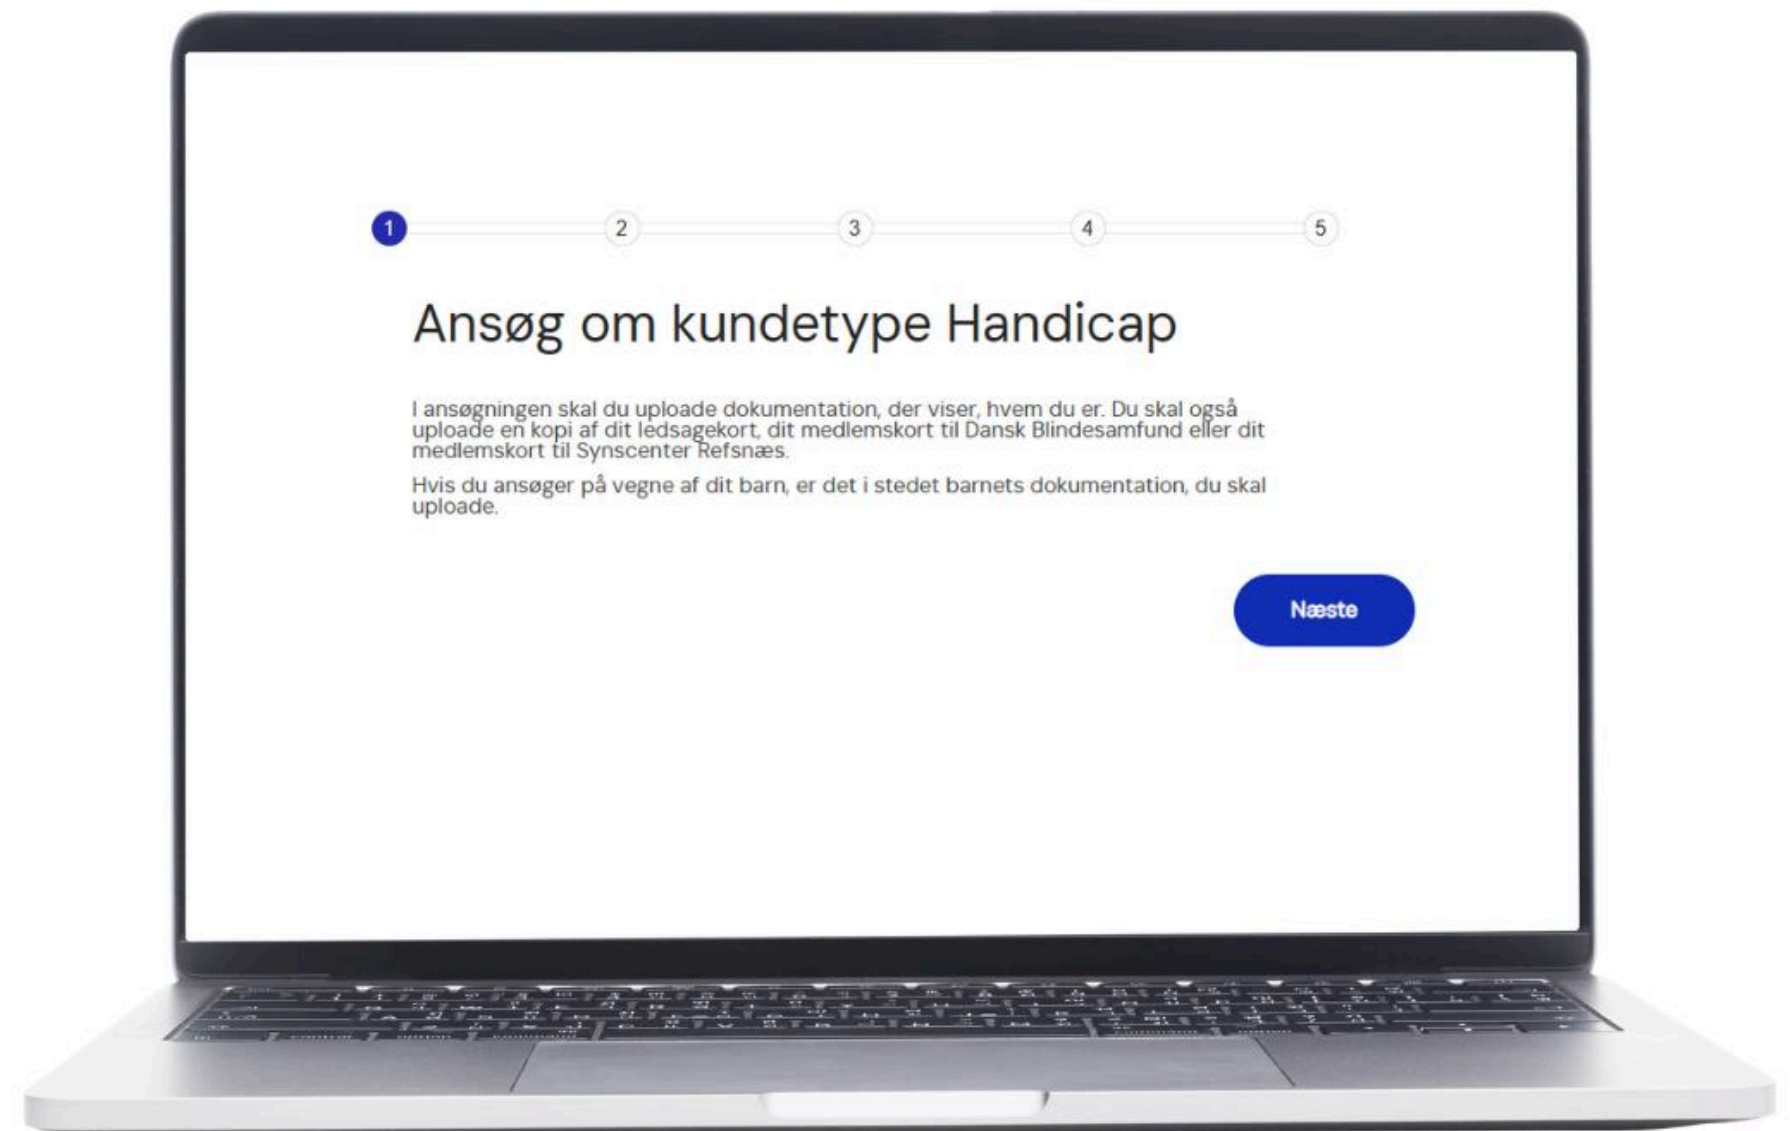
1 2 3 4 5

Ansøg om kundetype Handicap

I ansøgningen skal du uploade dokumentation, der viser, hvem du er. Du skal også uploade en kopi af dit ledsagekort, dit medlemskort til Dansk Blindesamfund eller dit medlemskort til Synscenter Refsnæs.

Hvis du ansøger på vegne af dit barn, er det i stedet barnets dokumentation, du skal uploade.

Næste